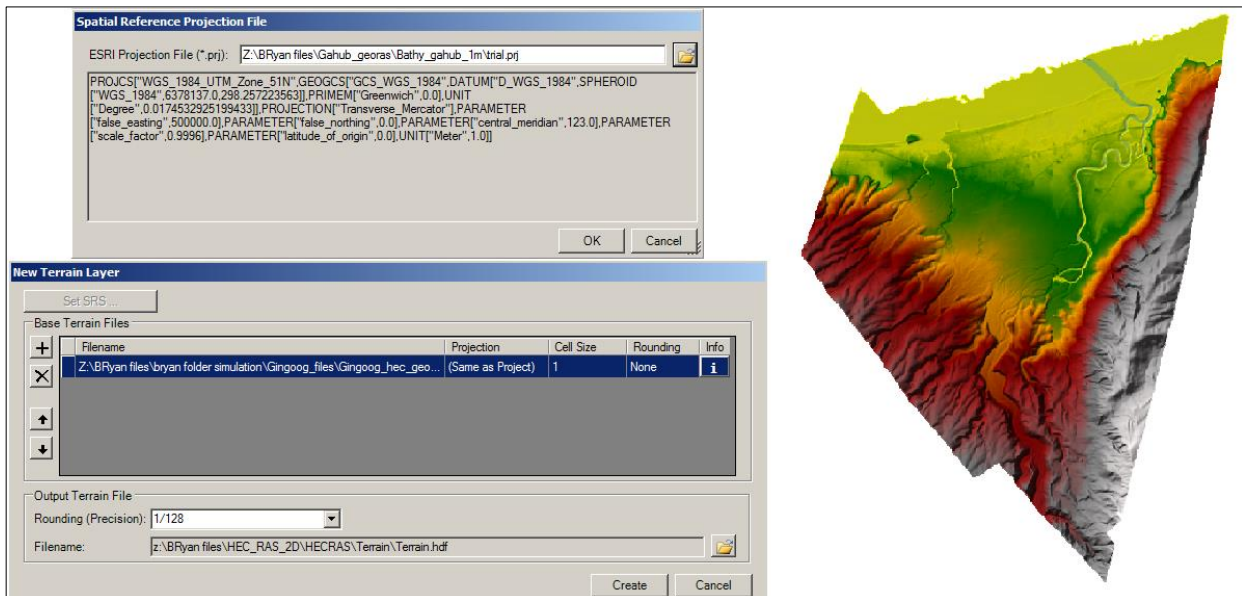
Spatial Reference Projection File

ESRI Projection File (*.prj): Z:\BRyan files\Gahub_georas\Bathy_gahub_1m\trial.prj

PROJCS["WGS_1984_UTM_Zone_51N",GEOGCS["GCS_WGS_1984",DATUM["D_WGS_1984",SPHEROID ["WGS_1984",6378137.0,298.257223563]],PRIMEM["Greenwich",0.0],UNIT ["Degree",0.0174532925199433]],PROJECTION["Transverse_Mercator"],PARAMETER ["false_easting",500000.0],PARAMETER["false_northing",0.0],PARAMETER["central_meridian",123.0],PARAMETER ["scale_factor",0.9996],PARAMETER["latitude_of_origin",0.0],UNIT["Meter",1.0]]

OK Cancel

New Terrain Layer

Set SRS ...

Base Terrain Files

| | Filename | Projection | Cell Size | Rounding | Info |
|---|---|---|---|---|---|
| | Z:\BRyan files\bryan folder simulation\Gingoog_files\Gingoog_hec_geo... | (Same as Project) | 1 | None | i |

Output Terrain File

Rounding (Precision): 1/128

Filename: z:\BRyan files\HEC_RAS_2D\HECRAS\Terrain\Terrain.hdf

Create Cancel